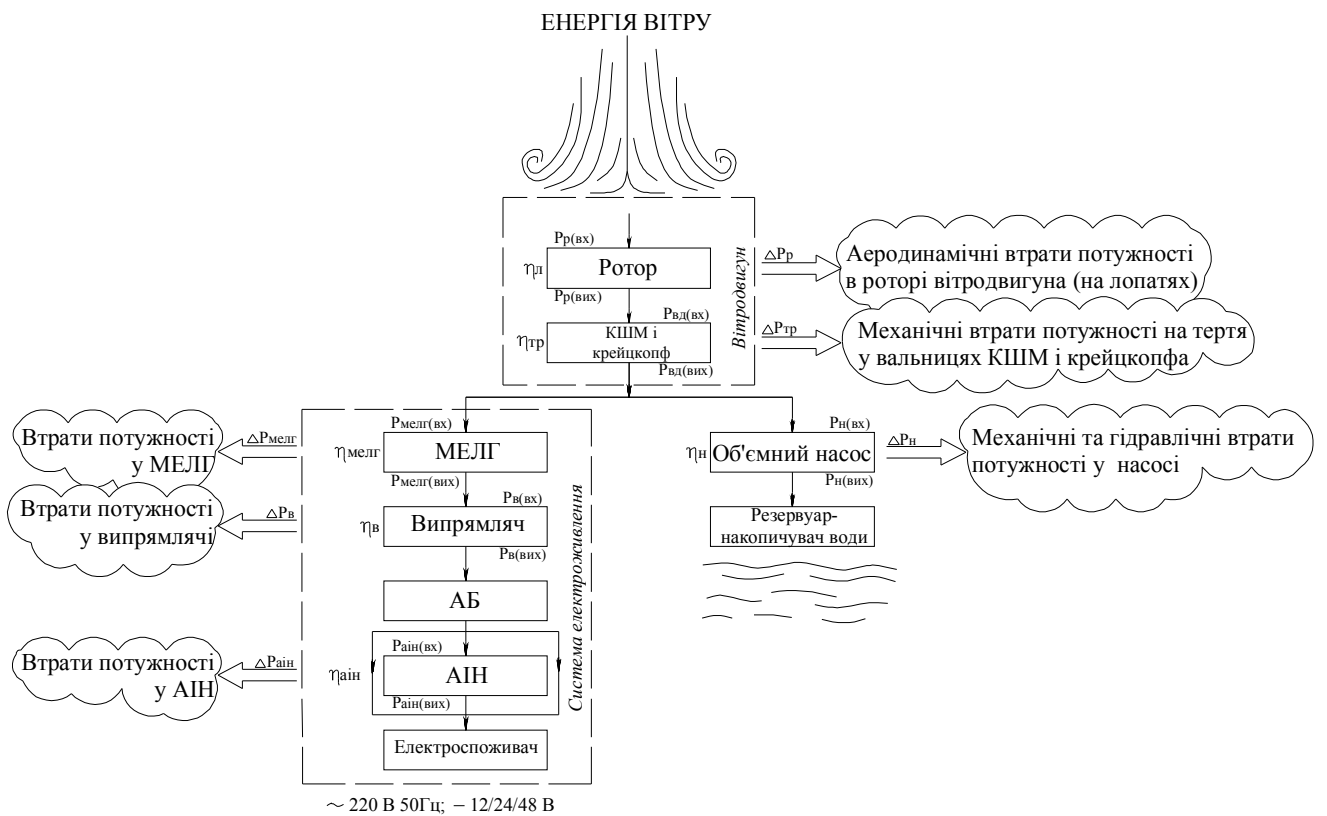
ЕНЕРГІЯ ВІТРУ

Вітродвигун

$P_{р(вх)}$

$\eta_л$ Ротор

$P_{р(вих)}$

$\triangle P_р$

Аеродинамічні втрати потужності в роторі вітродвигуна (на лопатях)

$P_{вд(вх)}$

$\eta_{тр}$ КШМ і крейцкопф

$P_{вд(вих)}$

$\triangle P_{тр}$

Механічні втрати потужності на тертя у вальницях КШМ і крейцкопфа

Система електроживлення

$P_{мелг(вх)}$

Втрати потужності у МЕЛГ

$\triangle P_{мелг}$

$\eta_{мелг}$ МЕЛГ

$P_{мелг(вих)}$

$P_{в(вх)}$

Втрати потужності у випрямлячі

$\triangle P_в$

$\eta_в$ Випрямляч

$P_{в(вих)}$

АБ

$P_{аін(вх)}$

Втрати потужності у АІН

$\triangle P_{аін}$

$\eta_{аін}$ АІН

$P_{аін(вих)}$

Електроспоживач

$\sim$ 220 В 50Гц; $-$ 12/24/48 В

$P_{н(вх)}$

$\eta_н$ Об'ємний насос

$\triangle P_н$

Механічні та гідравлічні втрати потужності у насосі

$P_{н(вих)}$

Резервуар-накопичувач води